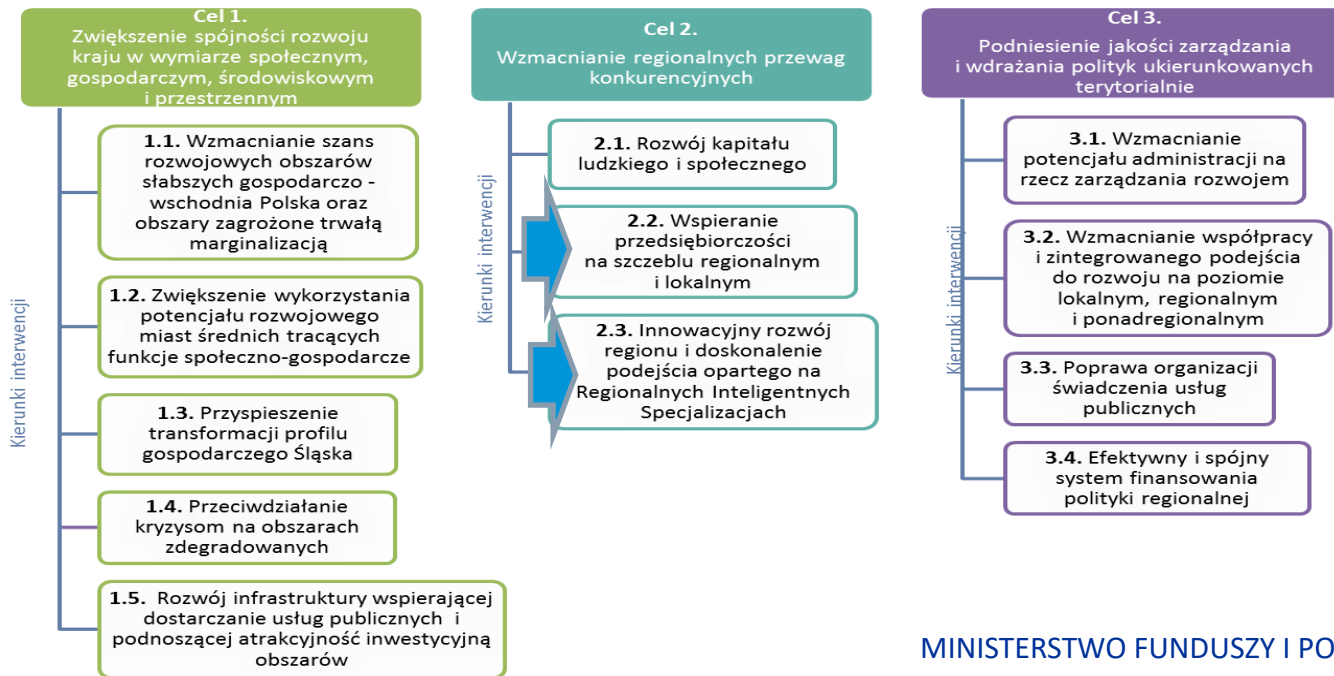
Cel 1.
Zwiększenie spójności rozwoju kraju w wymiarze społecznym, gospodarczym, środowiskowym i przestrzennym

Kierunki interwencji

1.1. Wzmacnianie szans rozwojowych obszarów słabszych gospodarczo - wschodnia Polska oraz obszary zagrożone trwałą marginalizacją

1.2. Zwiększenie wykorzystania potencjału rozwojowego miast średnich tracących funkcje społeczno-gospodarcze

1.3. Przyspieszenie transformacji profilu gospodarczego Śląska

1.4. Przeciwdziałanie kryzysom na obszarach zdegradowanych

1.5. Rozwój infrastruktury wspierającej dostarczanie usług publicznych i podnoszącej atrakcyjność inwestycyjną obszarów

Cel 2.
Wzmacnianie regionalnych przewag konkurencyjnych

Kierunki interwencji

2.1. Rozwój kapitału ludzkiego i społecznego

2.2. Wspieranie przedsiębiorczości na szczeblu regionalnym i lokalnym

2.3. Innowacyjny rozwój regionu i doskonalenie podejścia opartego na Regionalnych Inteligentnych Specjalizacjach

Cel 3.
Podniesienie jakości zarządzania i wdrażania polityk ukierunkowanych terytorialnie

Kierunki interwencji

3.1. Wzmacnianie potencjału administracji na rzecz zarządzania rozwojem

3.2. Wzmacnianie współpracy i zintegrowanego podejścia do rozwoju na poziomie lokalnym, regionalnym i ponadregionalnym

3.3. Poprawa organizacji świadczenia usług publicznych

3.4. Efektywny i spójny system finansowania polityki regionalnej

MINISTERSTWO FUNDUSZY I PO